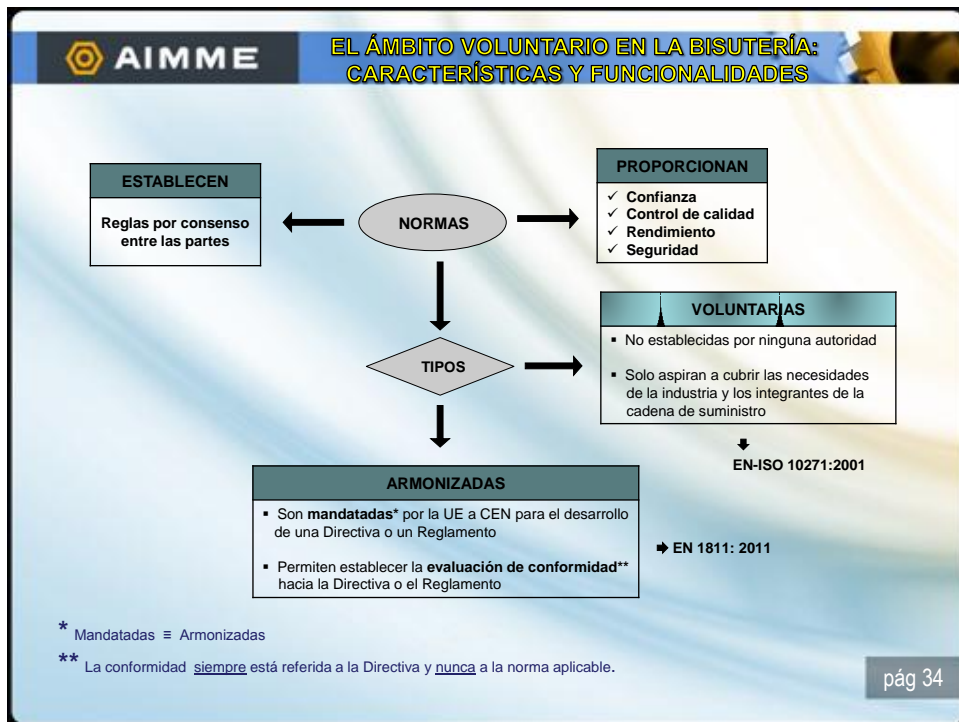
AIMME

EL ÁMBITO VOLUNTARIO EN LA BISUTERÍA: CARACTERÍSTICAS Y FUNCIONALIDADES

ESTABLECEN

Reglas por consenso entre las partes

NORMAS

PROPORCIONAN

✓ Confianza
✓ Control de calidad
✓ Rendimiento
✓ Seguridad

TIPOS

VOLUNTARIAS

▪ No establecidas por ninguna autoridad

▪ Solo aspiran a cubrir las necesidades de la industria y los integrantes de la cadena de suministro

EN-ISO 10271:2001

ARMONIZADAS

▪ Son **mandatadas*** por la UE a CEN para el desarrollo de una Directiva o un Reglamento

▪ Permiten establecer la **evaluación de conformidad**** hacia la Directiva o el Reglamento

EN 1811: 2011

* Mandatadas ≡ Armonizadas

** La conformidad siempre está referida a la Directiva y nunca a la norma aplicable.

pág 34